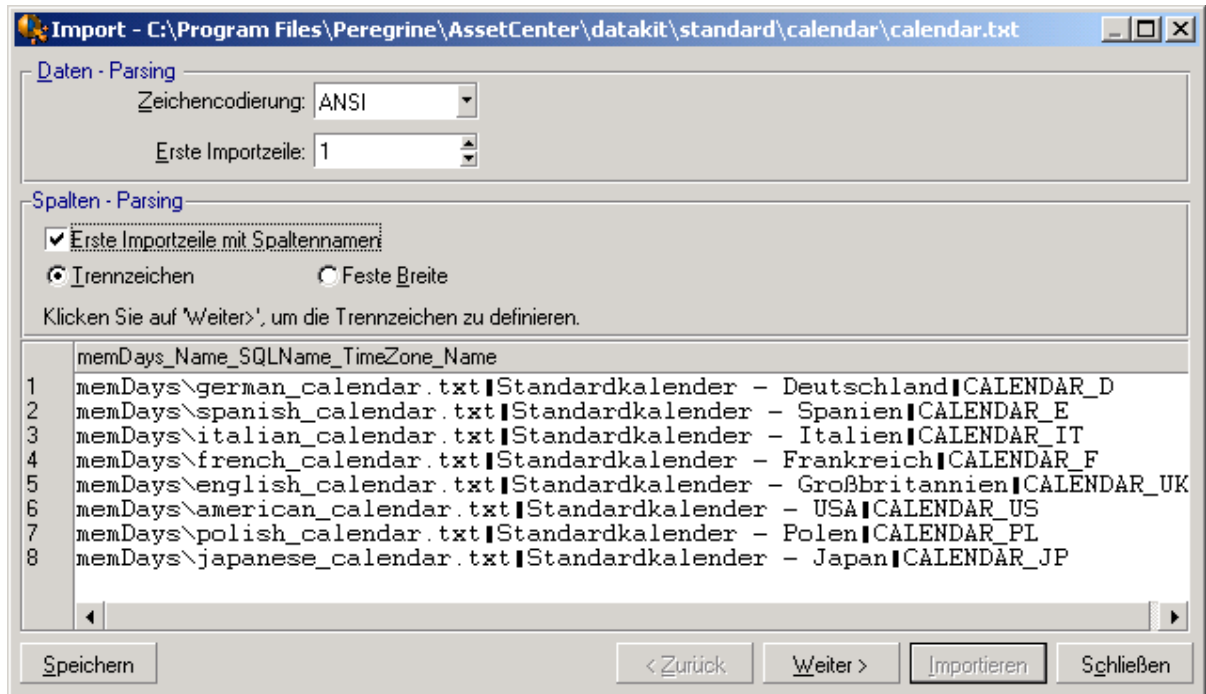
Import - C:\Program Files\Peregrine\AssetCenter\datakit\standard\calendar\calendar.txt

Daten - Parsing

Zeichencodierung: ANSI

Erste Importzeile: 1

Spalten - Parsing

Erste Importzeile mit Spaltennamen

Trennzeichen

Feste Breite

Klicken Sie auf 'Weiter>', um die Trennzeichen zu definieren.

memDays_Name_SQLName_TimeZone_Name

1 memDays\german_calendar.txt|Standardkalender - Deutschland|CALENDAR_D
2 memDays\spanish_calendar.txt|Standardkalender - Spanien|CALENDAR_E
3 memDays\italian_calendar.txt|Standardkalender - Italien|CALENDAR_IT
4 memDays\french_calendar.txt|Standardkalender - Frankreich|CALENDAR_F
5 memDays\english_calendar.txt|Standardkalender - Großbritannien|CALENDAR_UK
6 memDays\american_calendar.txt|Standardkalender - USA|CALENDAR_US
7 memDays\polish_calendar.txt|Standardkalender - Polen|CALENDAR_PL
8 memDays\japanese_calendar.txt|Standardkalender - Japan|CALENDAR_JP

Speichern

< Zurück

Weiter >

Importieren

Schließen